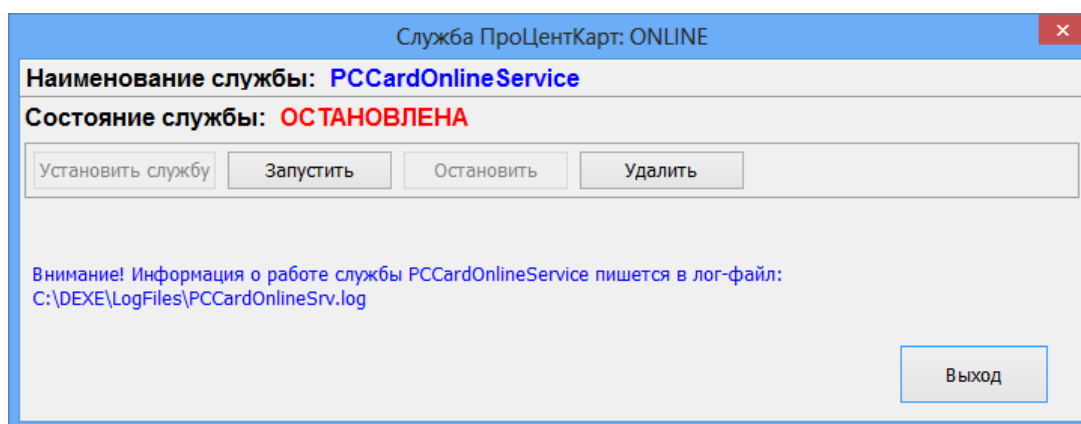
Служба ПроЦентКарт: ONLINE

Наименование службы: PCCardOnlineService

Состояние службы: ОСТАНОВЛЕНА

Установить службу
Запустить
Остановить
Удалить

Внимание! Информация о работе службы PCCardOnlineService пишется в лог-файл: C:\DEXE\LogFiles\PCCardOnlineSrv.log

Выход